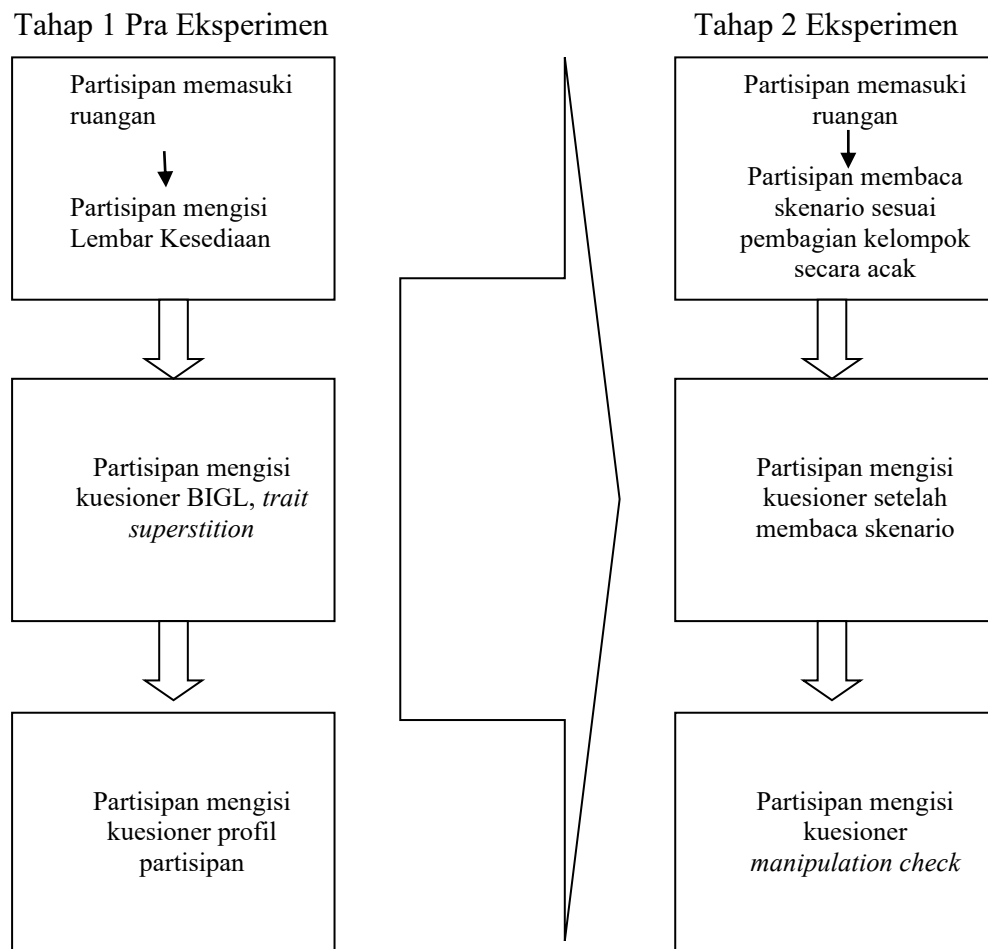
Tahap 1 Pra Eksperimen

Partisipan memasuki ruangan

Partisipan mengisi Lembar Kesediaan

Partisipan mengisi kuesioner BIGL, *trait superstition*

Partisipan mengisi kuesioner profil partisipan

Tahap 2 Eksperimen

Partisipan memasuki ruangan

Partisipan membaca skenario sesuai pembagian kelompok secara acak

Partisipan mengisi kuesioner setelah membaca skenario

Partisipan mengisi kuesioner *manipulation check*